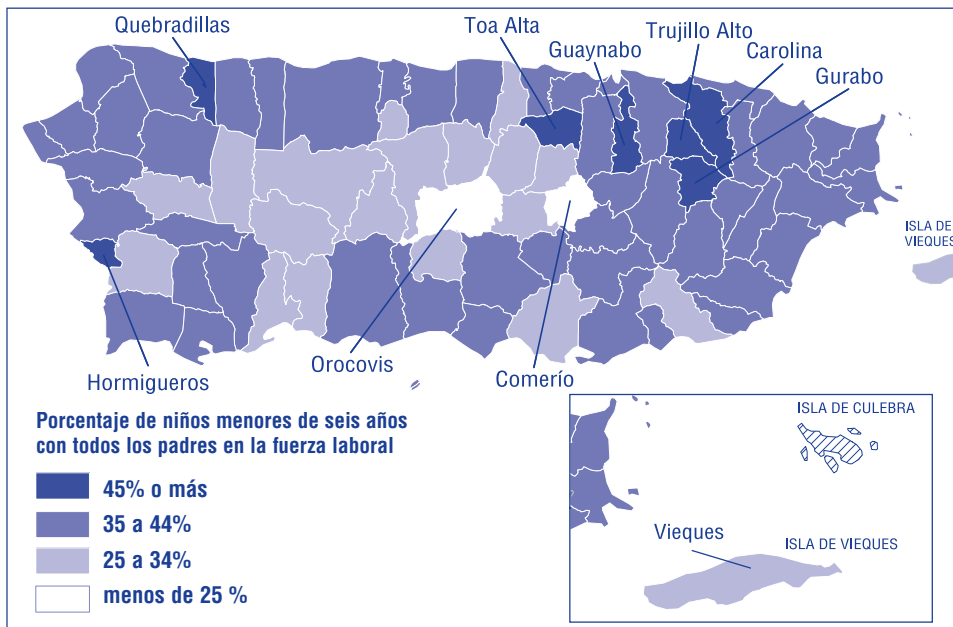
Quebradillas
Toa Alta
Trujillo Alto
Guaynabo
Carolina
Gurabo
ISLA DE VIEQUES
Hormigueros
Orocovis
Comerío

Porcentaje de niños menores de seis años con todos los padres en la fuerza laboral

45% o más
35 a 44%
25 a 34%
menos de 25 %

ISLA DE CULEBRA
Vieques
ISLA DE VIEQUES